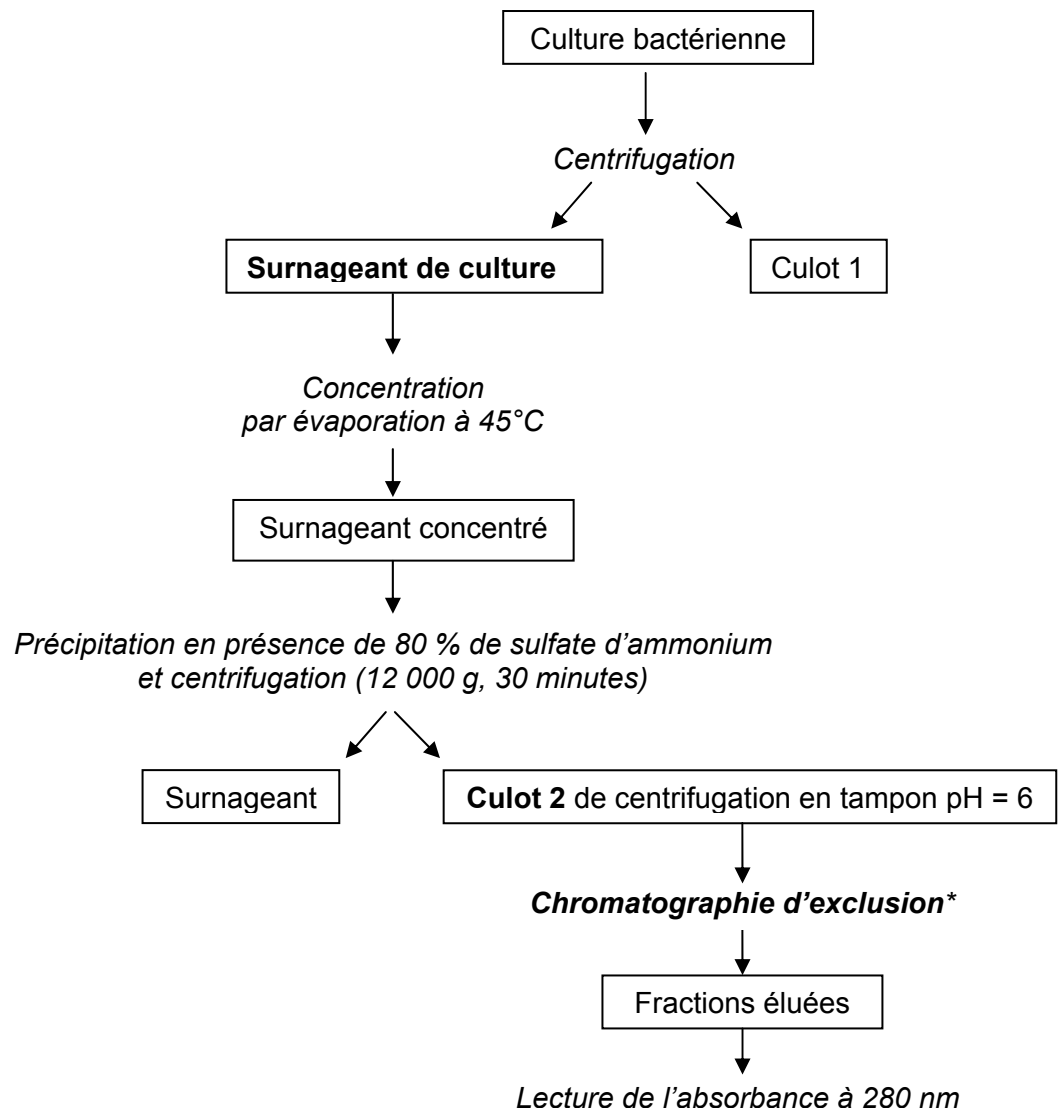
Culture bactérienne

Centrifugation

Surnageant de culture

Culot 1

Concentration par évaporation à 45°C

Surnageant concentré

Précipitation en présence de 80 % de sulfate d'ammonium et centrifugation (12 000 g, 30 minutes)

Surnageant

Culot 2 de centrifugation en tampon pH = 6

Chromatographie d'exclusion*

Fractions éluées

Lecture de l'absorbance à 280 nm